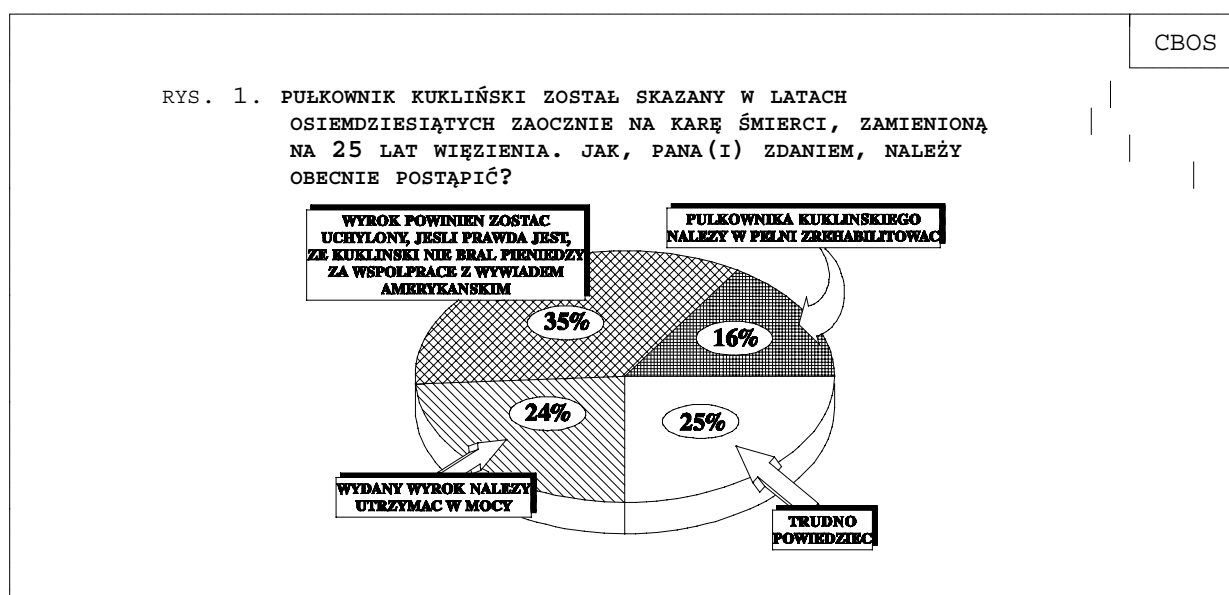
CBOS

RYS. 1. PUŁKOWNIK KUKLIŃSKI ZOSTAŁ SKAZANY W LATACH OSIEMDZIESIĄTYCH ZAOCZNIE NA KARĘ ŚMIERCI, ZAMIENIONĄ NA 25 LAT WIĘZIENIA. JAK, PANA(I) ZDANIEM, NALEŻY OBECNIE POSTĄPIĆ?

WYROK POWINIEN ZOSTAC UCHYLONY, JESLI PRAWDA JEST, ZE KUKLINSKI NIE BRAL PIENIEDZY ZA WSPOLPRACE Z WYWIADEM AMERYKANSKIM

PULKOWNIKA KUKLINSKIEGO NALEZY W PELNI ZREHABILITOWAC

35%

16%

24%

25%

WYDANY WYROK NALEZY UTRZYMAC W MOCY

TRUDNO POWIEDZIEC